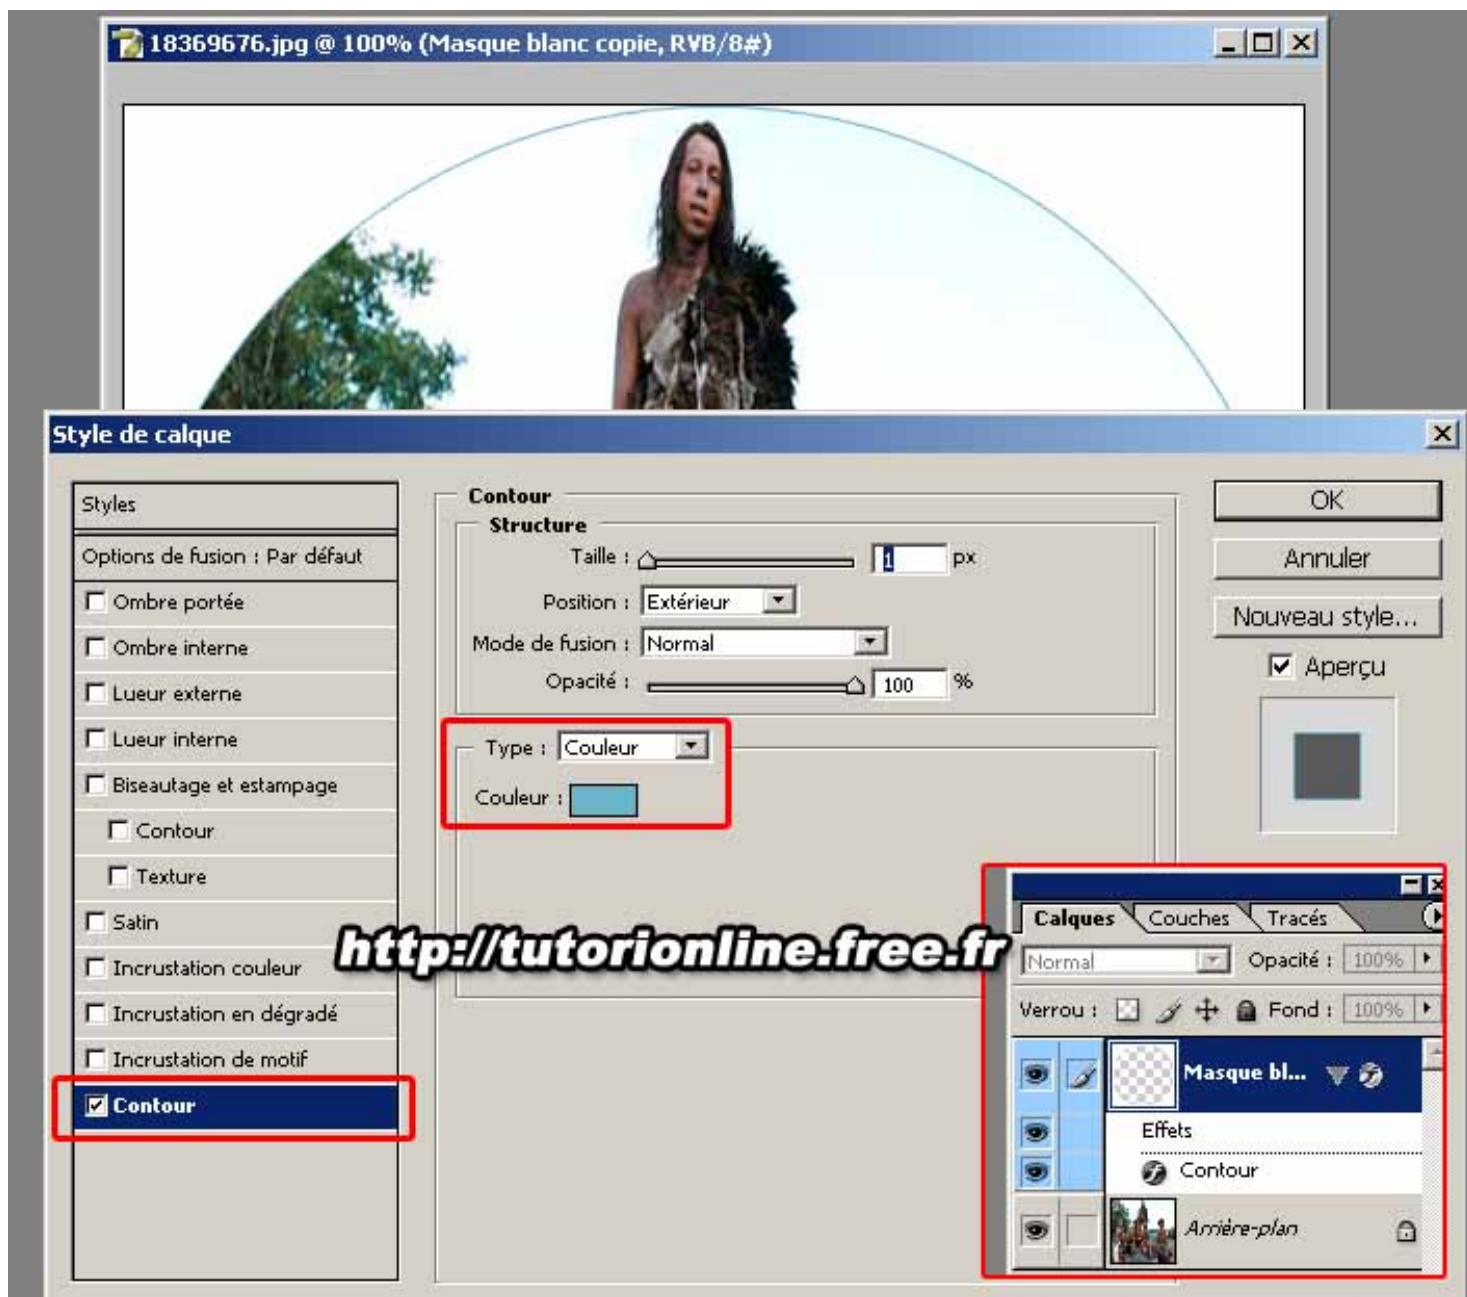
18369676.jpg @ 100% (Masque blanc copie, RVB/8#)

Style de calque

Styles
Options de fusion : Par défaut
Ombre portée
Ombre interne
Lueur externe
Lueur interne
Biseautage et estampage
Contour
Texture
Satin
Incrustation couleur
Incrustation en dégradé
Incrustation de motif
Contour

Contour
Structure
Taille : 1 px
Position : Extérieur
Mode de fusion : Normal
Opacité : 100 %

Type : Couleur
Couleur :

OK
Annuler
Nouveau style...
Aperçu

http://tutorionline.free.fr

Calques Couches Tracés
Normal Opacité : 100%
Verrou : Fond : 100%
Masque bl...
Effets
Contour
Arrière-plan